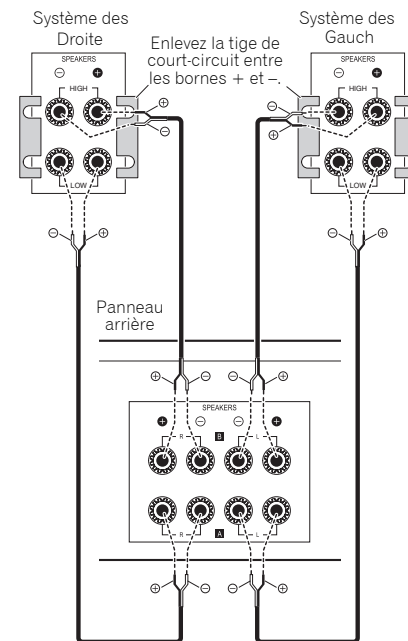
Système des Droite

Enlevez la tige de court-circuit entre les bornes + et –.

Système des Gauch

SPEAKERS
⊖ ⊕
HIGH
LOW

SPEAKERS
⊖ ⊕
HIGH
LOW

⊕
⊖
⊖
⊕

⊖ ⊕
⊖ ⊕

Panneau arrière

⊕ ⊖ ⊖ ⊕

SPEAKERS
⊕ B ⊕
R L
A
R L

⊕ ⊖ ⊖ ⊕